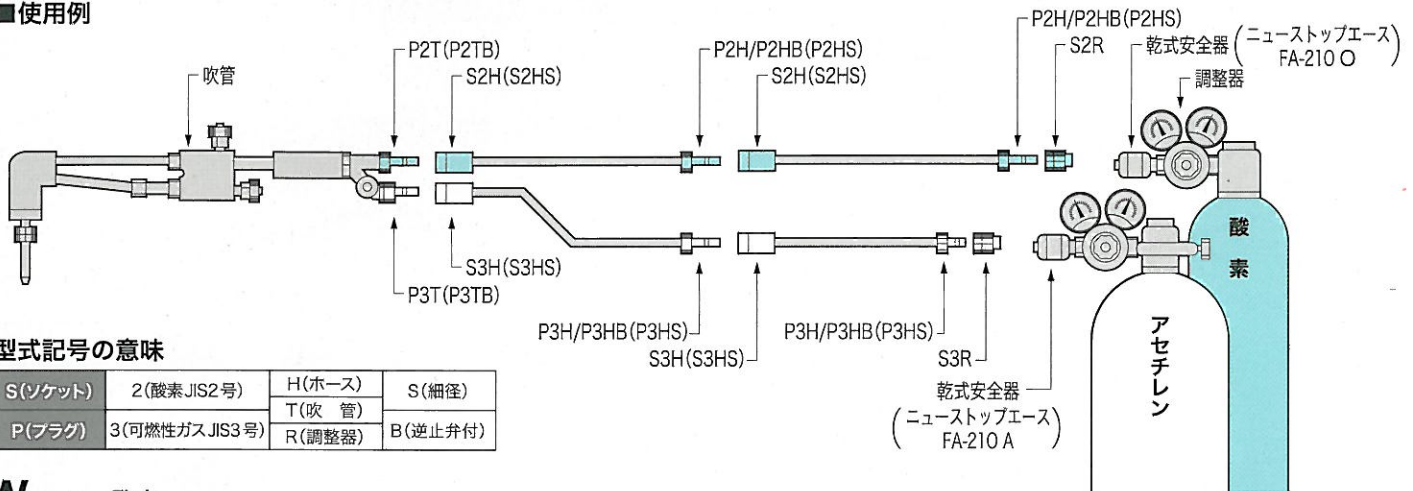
■使用例

吹管

P2T(P2TB)

S2H(S2HS)

P2H/P2HB(P2HS)

S2H(S2HS)

P2H/P2HB(P2HS)

S2R

乾式安全器 (ニューストップエース FA-210 O)

調整器

S3H(S3HS)

P3T(P3TB)

P3H/P3HB(P3HS)

S3H(S3HS)

P3H/P3HB(P3HS)

S3R

乾式安全器 (ニューストップエース FA-210 A)

酸素

アセチレン

型式記号の意味

| S(ソケット) | 2(酸素JIS2号) | H(ホース) | S(細径) |
|---|---|---|---|
| | | T(吹　管) | |
| P(プラグ) | 3(可燃性ガスJIS3号) | R(調整器) | B(逆止弁付) |